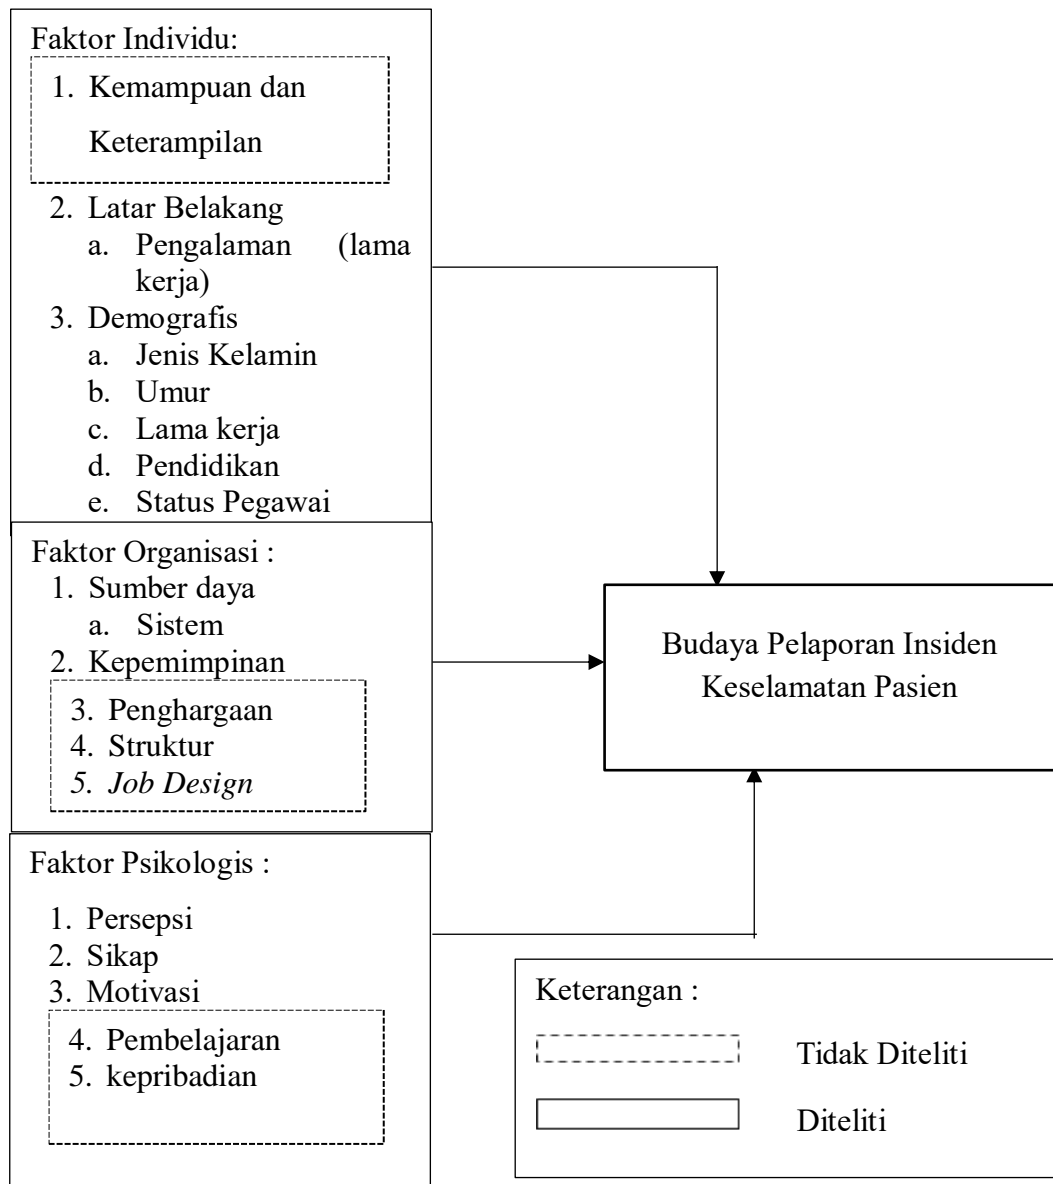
Faktor Individu:

1. Kemampuan dan Keterampilan
2. Latar Belakang
 a. Pengalaman (lama kerja)
3. Demografis
 a. Jenis Kelamin
 b. Umur
 c. Lama kerja
 d. Pendidikan
 e. Status Pegawai

Faktor Organisasi :

1. Sumber daya
 a. Sistem
2. Kepemimpinan
3. Penghargaan
4. Struktur
5. *Job Design*

Faktor Psikologis :

1. Persepsi
2. Sikap
3. Motivasi
4. Pembelajaran
5. kepribadian

Budaya Pelaporan Insiden Keselamatan Pasien

Keterangan :

Tidak Diteliti

Diteliti